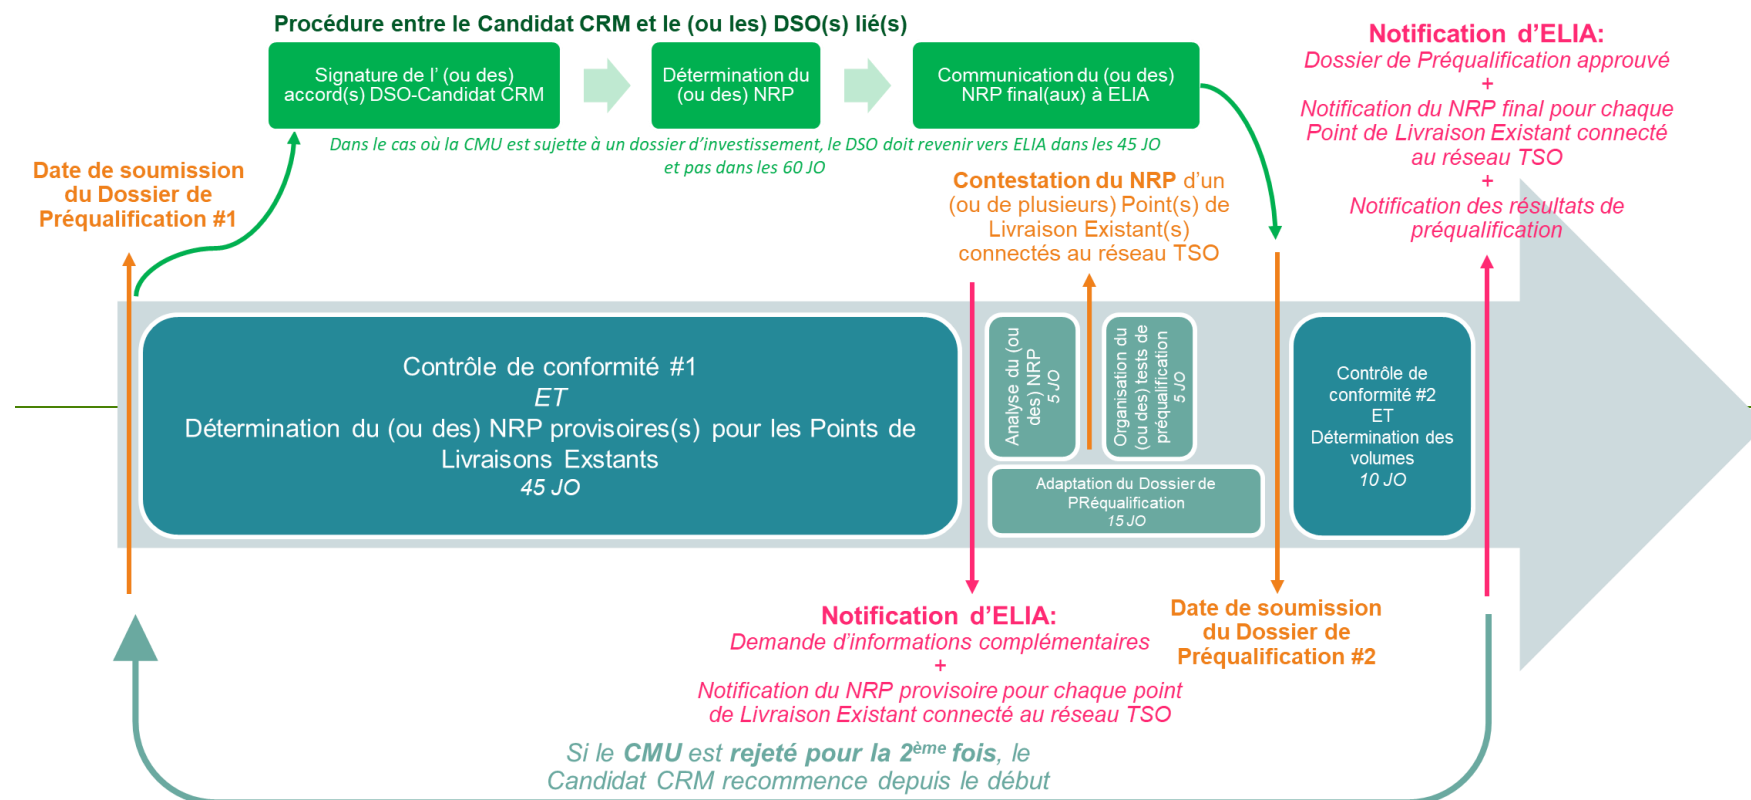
Procédure entre le Candidat CRM et le (ou les) DSO(s) lié(s)

Signature de l' (ou des) accord(s) DSO-Candidat CRM

Détermination du (ou des) NRP

Communication du (ou des) NRP final(aux) à ELIA

Dans le cas où la CMU est sujette à un dossier d'investissement, le DSO doit revenir vers ELIA dans les 45 JO et pas dans les 60 JO

Notification d'ELIA:
Dossier de Préqualification approuvé
+
Notification du NRP final pour chaque Point de Livraison Existant connecté au réseau TSO
+
Notification des résultats de préqualification

Date de soumission du Dossier de Préqualification #1

Contestation du NRP d'un (ou de plusieurs) Point(s) de Livraison Existant(s) connectés au réseau TSO

Contrôle de conformité #1
ET
Détermination du (ou des) NRP provisoires(s) pour les Points de Livraisons Exstants
45 JO

Analyse du (ou des) NRP
5 JO

Organisation du (ou des) tests de préqualification
5 JO

Adaptation du Dossier de PRéqualification
15 JO

Contrôle de conformité #2
ET
Détermination des volumes
10 JO

Notification d'ELIA:
Demande d'informations complémentaires
+
Notification du NRP provisoire pour chaque point de Livraison Existant connecté au réseau TSO

Date de soumission du Dossier de Préqualification #2

Si le CMU est rejeté pour la 2$^{ème}$ fois, le Candidat CRM recommence depuis le début